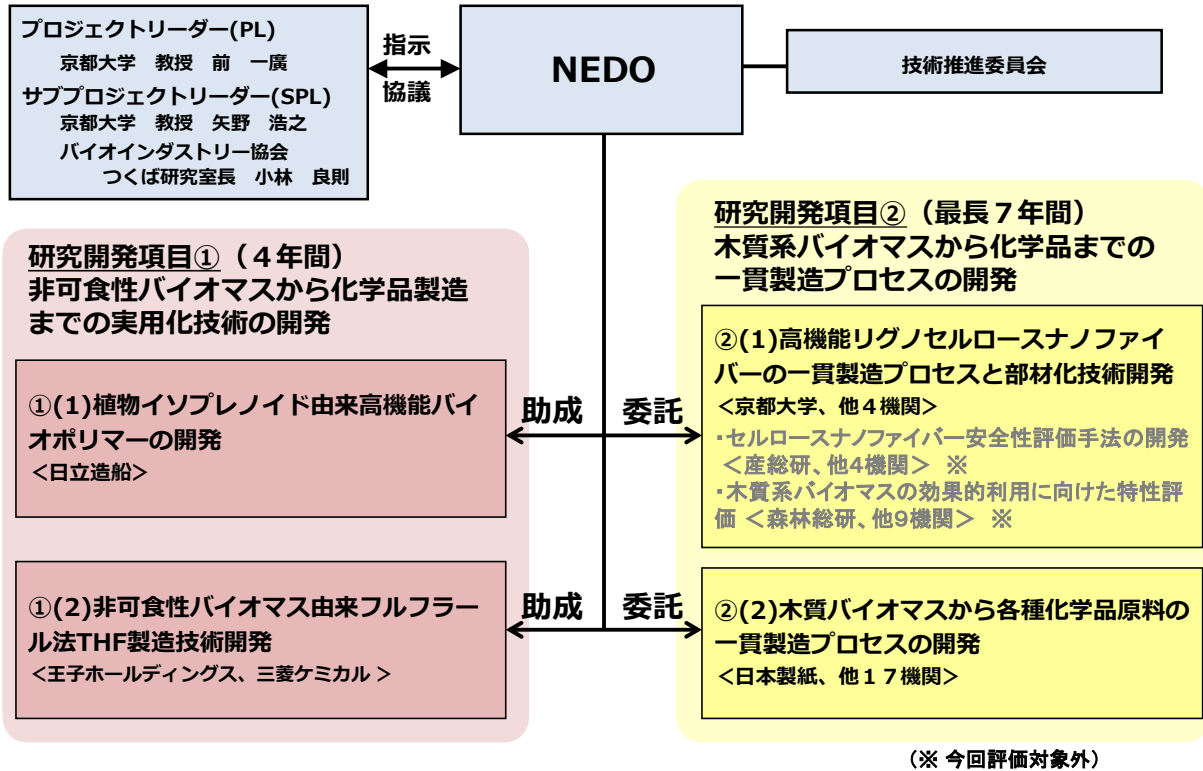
プロジェクトリーダー(PL)
京都大学　教授　前　一廣
サブプロジェクトリーダー(SPL)
京都大学　教授　矢野　浩之
バイオインダストリー協会
つくば研究室長　小林　良則

指示
協議

NEDO

技術推進委員会

研究開発項目①（４年間）
非可食性バイオマスから化学品製造までの実用化技術の開発

①(1)植物イソプレノイド由来高機能バイオポリマーの開発
＜日立造船＞

助成

委託

①(2)非可食性バイオマス由来フルフラール法THF製造技術開発
＜王子ホールディングス、三菱ケミカル＞

助成

委託

研究開発項目②（最長７年間）
木質系バイオマスから化学品までの一貫製造プロセスの開発

②(1)高機能リグノセルロースナノファイバーの一貫製造プロセスと部材化技術開発
＜京都大学、他４機関＞
・セルロースナノファイバー安全性評価手法の開発
＜産総研、他4機関＞ ※
・木質系バイオマスの効果的利用に向けた特性評価 ＜森林総研、他9機関＞ ※

②(2)木質バイオマスから各種化学品原料の一貫製造プロセスの開発
＜日本製紙、他１７機関＞

（※ 今回評価対象外）